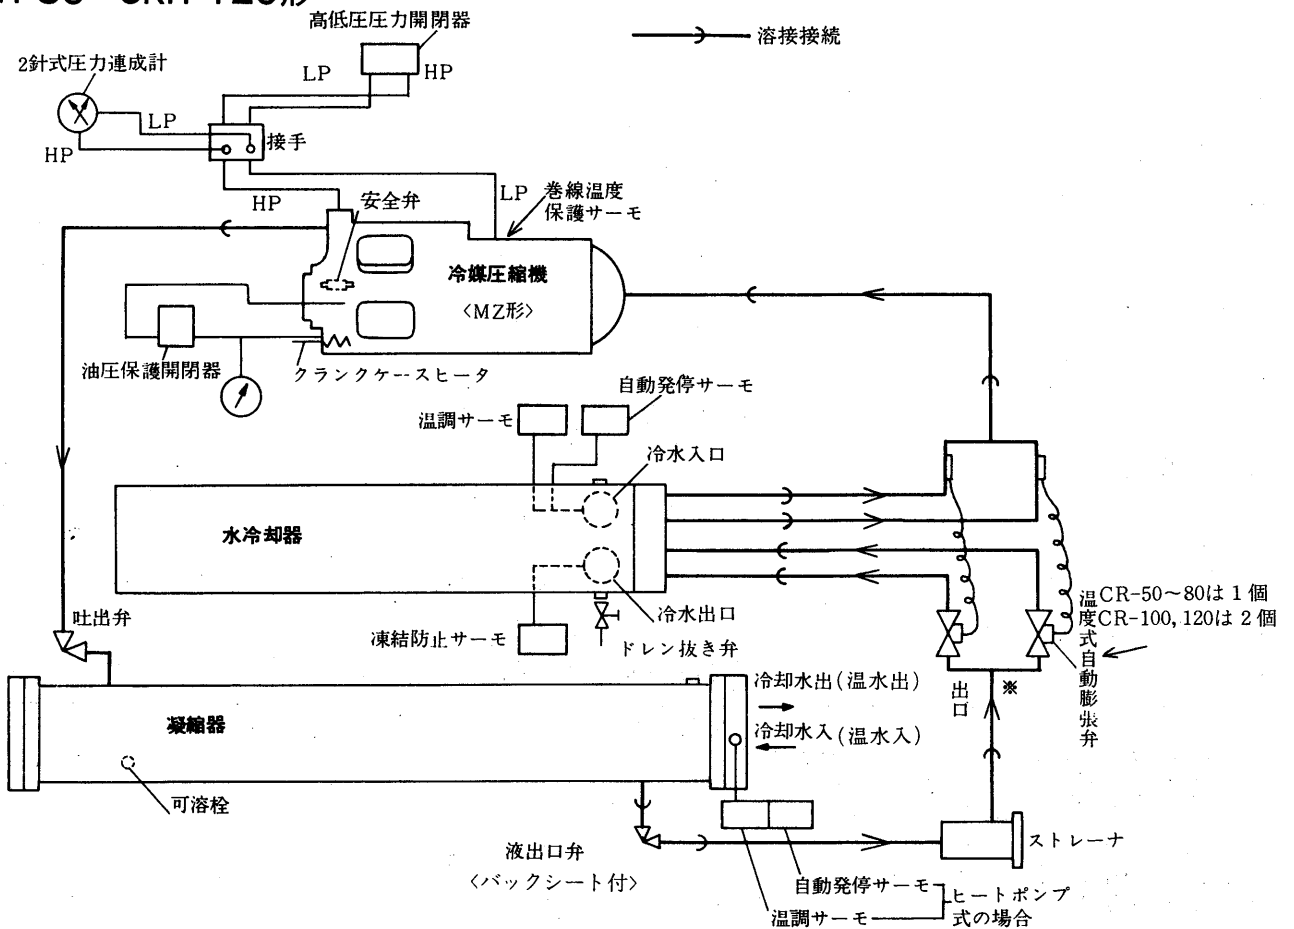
高低圧圧力開閉器

溶接接続

2針式圧力連成計

LP
HP
LP
HP
接手
HP
LP
巻線温度保護サーモ
安全弁
冷媒圧縮機
〈MZ形〉
油圧保護開閉器
クランクケースヒータ
自動発停サーモ
温調サーモ
冷水入口
水冷却器
冷水出口
凍結防止サーモ
ドレン抜き弁
吐出弁
温度式自動膨張弁
CR-50~80は1個
CR-100, 120は2個
出口
※
冷却水出(温水出)
冷却水入(温水入)
凝縮器
可溶栓
液出口弁
〈バックシート付〉
ストレーナ
自動発停サーモ
温調サーモ
ヒートポンプ式の場合